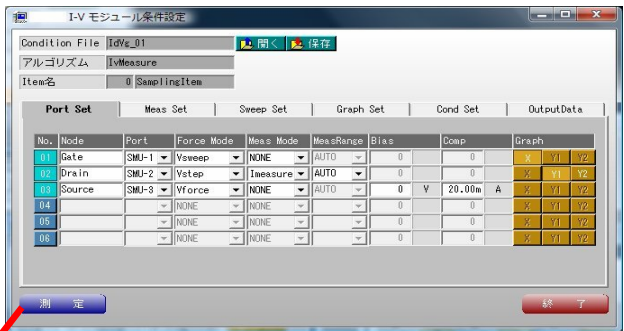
I-V モジュール条件設定

Condition File IdVg_01
開く 保存
アルゴリズム IvMeasure
Item名 0 SamplingItem

Port Set | Meas Set | Sweep Set | Graph Set | Cond Set | OutputData

| No. | Node | Port | Force Mode | Meas Mode | MeasRange | Bias | | Comp | | Graph | | |
|---|---|---|---|---|---|---|---|---|---|---|---|---|
| 01 | Gate | SMU-1 | Vsweep | NONE | AUTO | 0 | | 0 | | X | Y1 | Y2 |
| 02 | Drain | SMU-2 | Vstep | Imeasure | AUTO | 0 | | 0 | | X | Y1 | Y2 |
| 03 | Source | SMU-3 | Vforce | NONE | AUTO | 0 | V | 20.00m | A | X | Y1 | Y2 |
| 04 | | | NONE | NONE | | 0 | | 0 | | X | Y1 | Y2 |
| 05 | | | NONE | NONE | | 0 | | 0 | | X | Y1 | Y2 |
| 06 | | | NONE | NONE | | 0 | | 0 | | X | Y1 | Y2 |

測 定
終 了